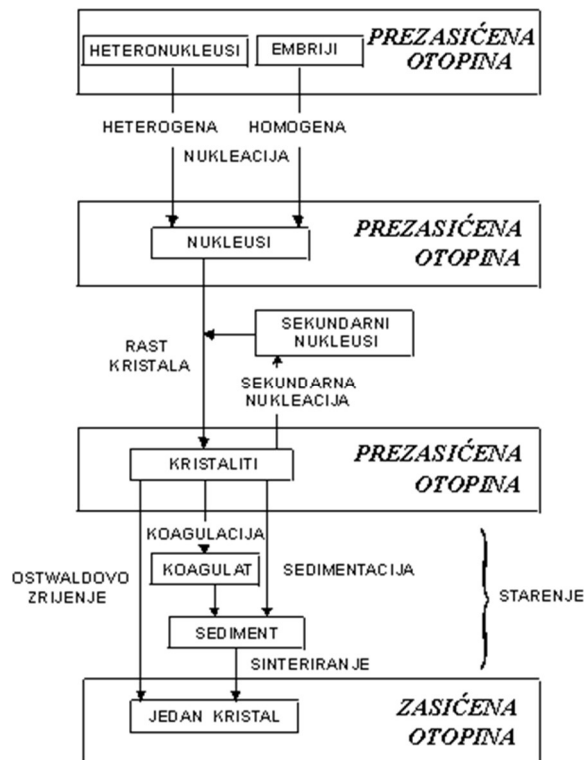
HETERONUKLEUSI

EMBRIJI

PREZASIĆENA OTOPINA

HETEROGENA

HOMOGENA

NUKLEACIJA

NUKLEUSI

PREZASIĆENA OTOPINA

RAST KRISTALA

SEKUNDARNI NUKLEUSI

SEKUNDARNA NUKLEACIJA

KRISTALITI

PREZASIĆENA OTOPINA

KOAGULACIJA

OSTWALDOVO ZRIJENJE

KOAGULAT

SEDIMENTACIJA

STARENJE

SEDIMENT

SINTERIRANJE

JEDAN KRISTAL

ZASIĆENA OTOPINA